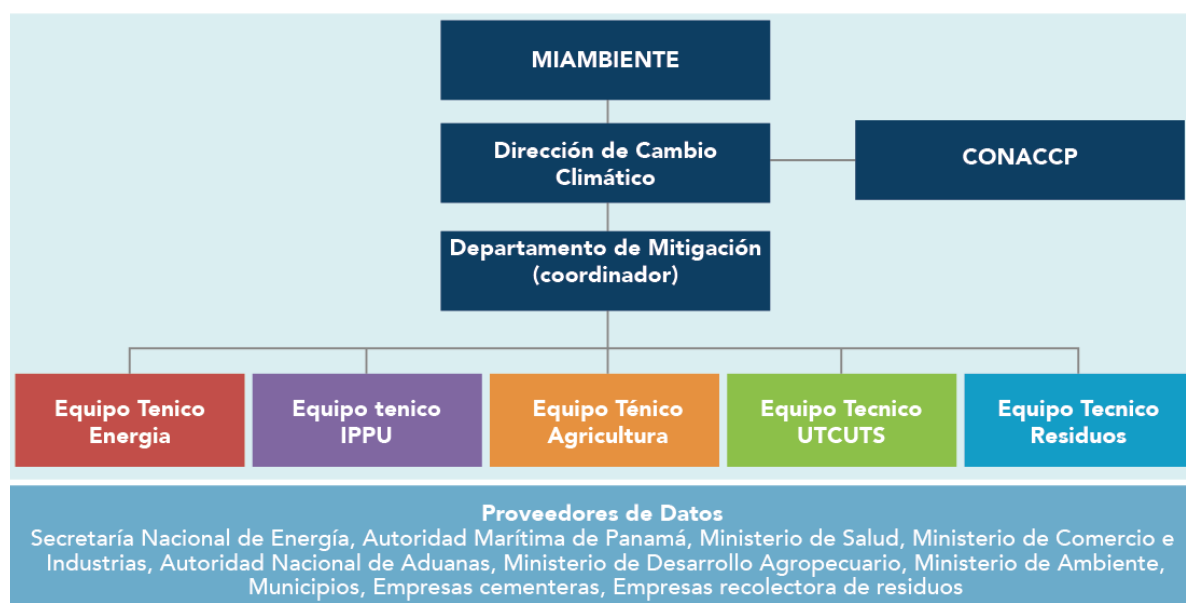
MIAMBIENTE

Dirección de Cambio Climático

CONACCP

Departamento de Mitigación (coordinador)

Equipo Tenico Energia

Equipo tenico IPPU

Equipo Ténico Agricultura

Equipo Tecnico UTCUTS

Equipo Tecnico Residuos

Proveedores de Datos
Secretaría Nacional de Energía, Autoridad Marítima de Panamá, Ministerio de Salud, Ministerio de Comercio e Industrias, Autoridad Nacional de Aduanas, Ministerio de Desarrollo Agropecuario, Ministerio de Ambiente, Municipios, Empresas cementeras, Empresas recolectora de residuos